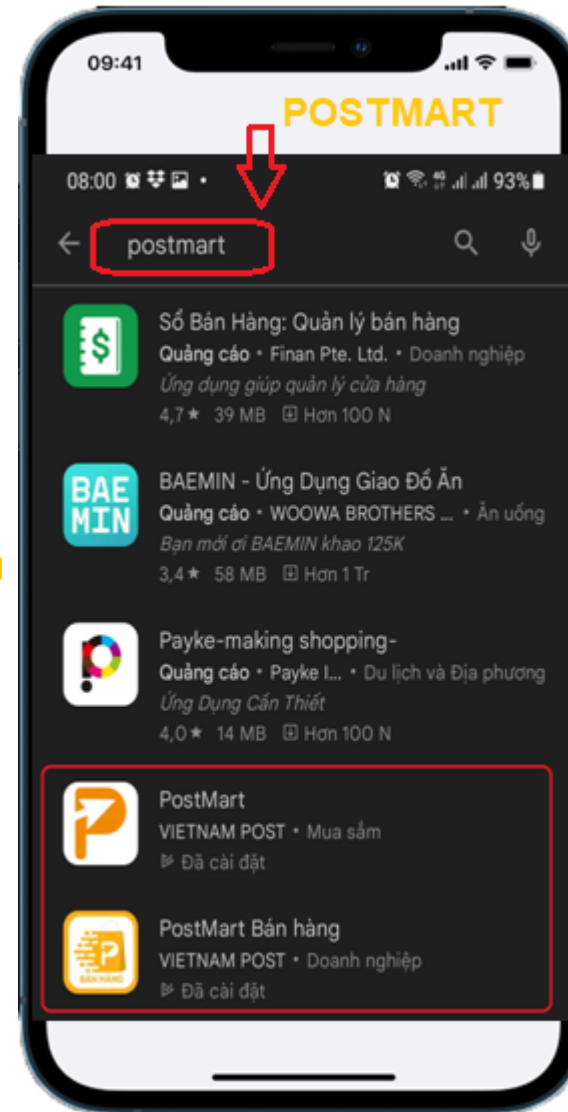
09:41

POSTMART

08:00 • 93%

postmart

Sổ Bán Hàng: Quản lý bán hàng
Quảng cáo • Finan Pte. Ltd. • Doanh nghiệp
Ứng dụng giúp quản lý cửa hàng
4,7★ 39 MB Hơn 100 N

BAE MIN

BAEMIN - Ứng Dụng Giao Đồ Ăn
Quảng cáo • WOOWA BROTHERS ... • Ăn uống
Bạn mới ơi BAEMIN khao 125K
3,4★ 58 MB Hơn 1 Tr

Payke-making shopping-
Quảng cáo • Payke I... • Du lịch và Địa phương
Ứng Dụng Cần Thiết
4,0★ 14 MB Hơn 100 N

PostMart
VIETNAM POST • Mua sắm
Đã cài đặt

BÁN HÀNG

PostMart Bán hàng
VIETNAM POST • Doanh nghiệp
Đã cài đặt